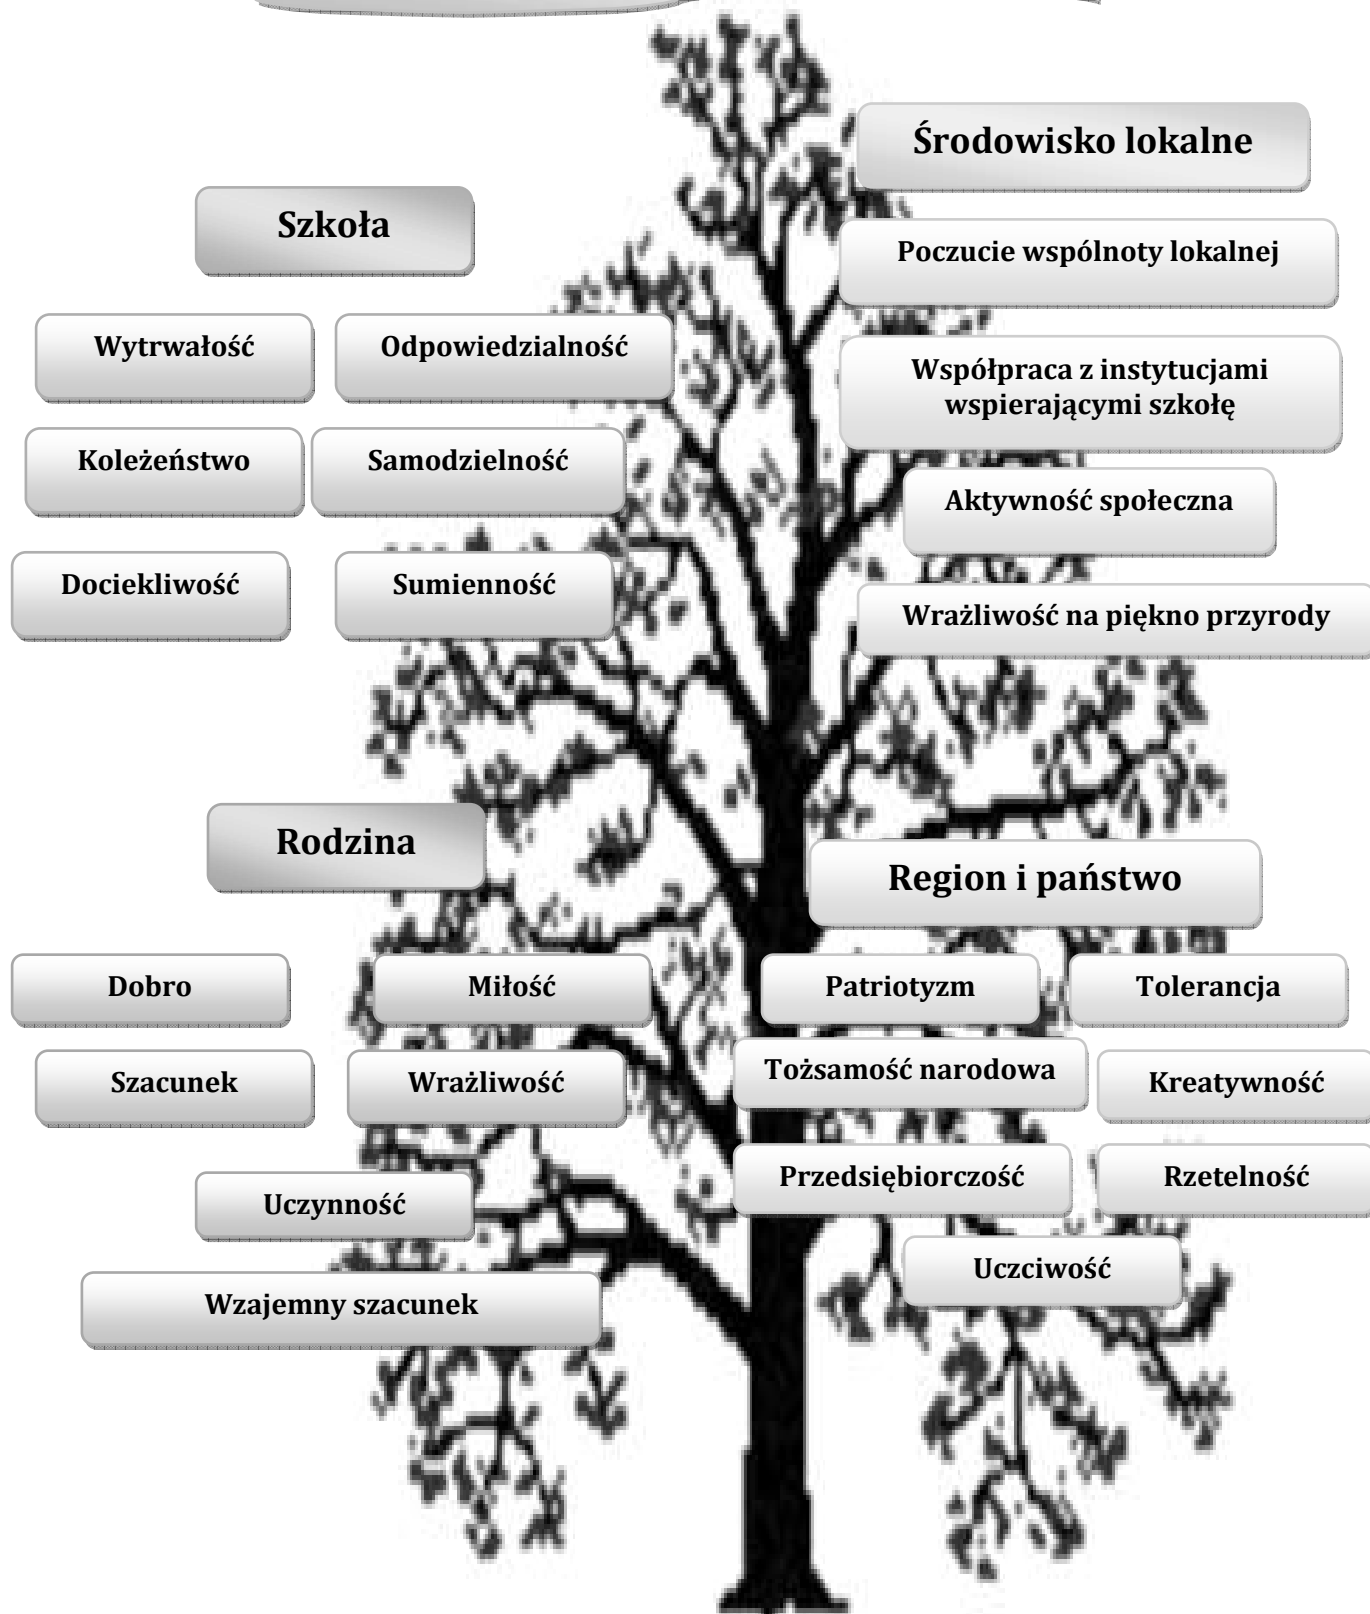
Środowisko lokalne

Szkoła

Poczucie wspólnoty lokalnej

Wytrwałość

Odpowiedzialność

Współpraca z instytucjami wspierającymi szkołę

Koleżeństwo

Samodzielność

Aktywność społeczna

Dociekliwość

Sumienność

Wrażliwość na piękno przyrody

Rodzina

Region i państwo

Dobro

Miłość

Patriotyzm

Tolerancja

Szacunek

Wrażliwość

Tożsamość narodowa

Kreatywność

Przedsiębiorczość

Rzetelność

Uczynność

Uczciwość

Wzajemny szacunek